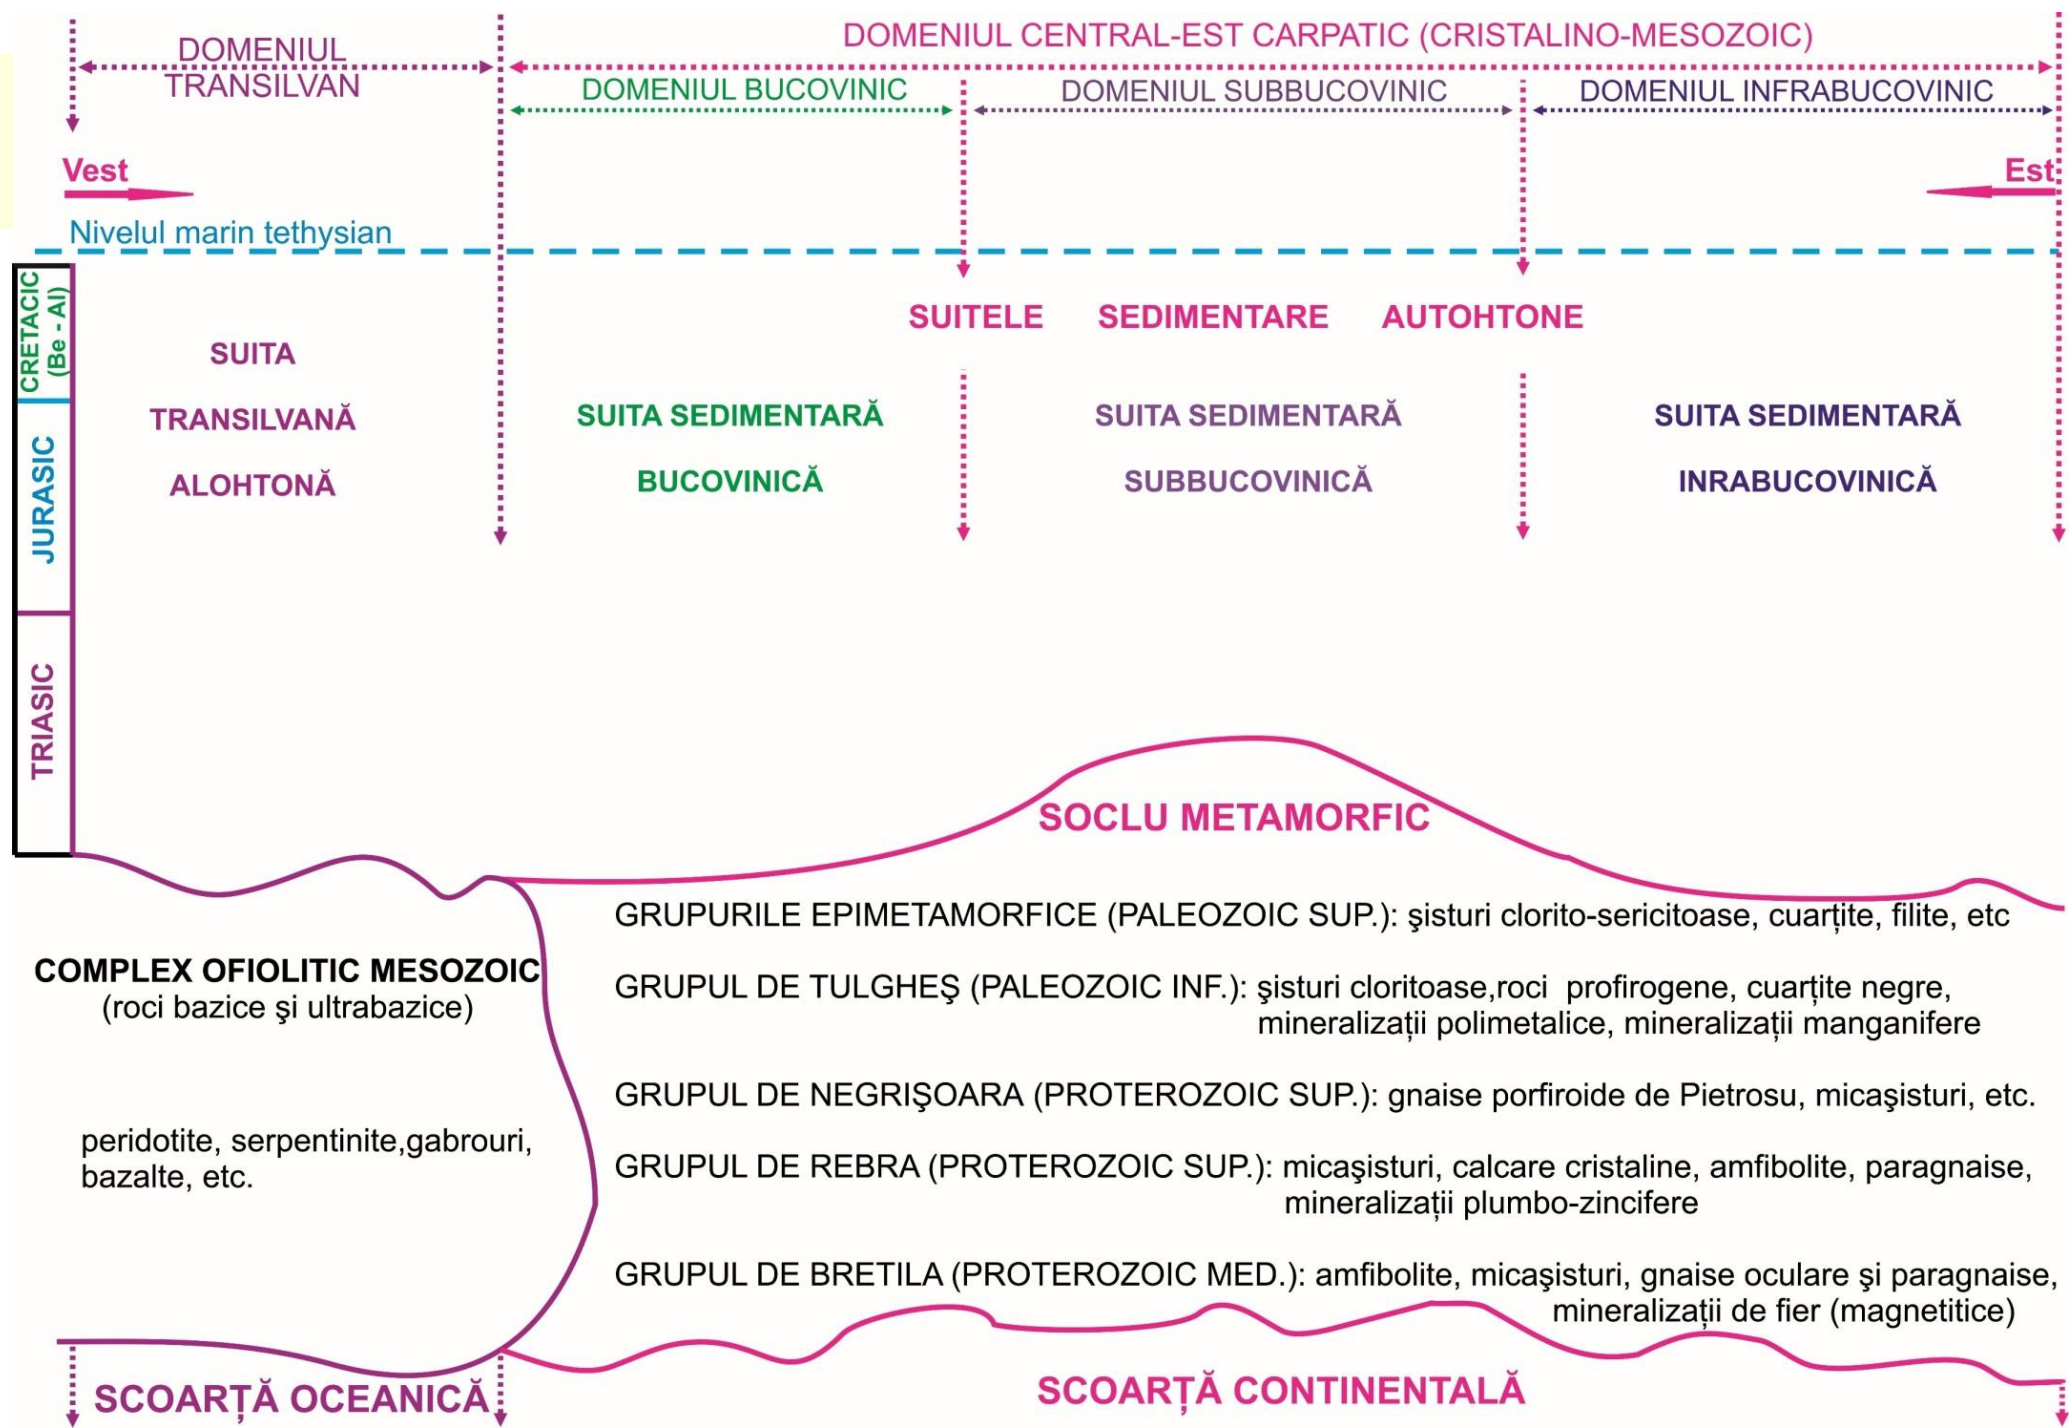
DOMENIUL TRANSILVAN

DOMENIUL CENTRAL-EST CARPATIC (CRISTALINO-MESOZOIC)

DOMENIUL BUCOVINIC

DOMENIUL SUBBUCOVINIC

DOMENIUL INFRABUCOVINIC

Vest

Est

Nivelul marin tethysian

CRETACIC (Be - Al)

JURASIC

TRIASIC

SUITA TRANSILVANĂ ALOHTONĂ

SUITELE SEDIMENTARE AUTOHTONE

SUITA SEDIMENTARĂ BUCOVINICĂ

SUITA SEDIMENTARĂ SUBBUCOVINICĂ

SUITA SEDIMENTARĂ INRABUCOVINICĂ

SOCLU METAMORFIC

GRUPURILE EPIMETAMORFICE (PALEOZOIC SUP.): şisturi clorito-sericitoase, cuarțite, filite, etc

COMPLEX OFIOLITIC MESOZOIC
(roci bazice şi ultrabazice)

GRUPUL DE TULGHEŞ (PALEOZOIC INF.): şisturi cloritoase,roci profirogene, cuarțite negre, mineralizații polimetalice, mineralizații manganifere

GRUPUL DE NEGRIŞOARA (PROTEROZOIC SUP.): gnaise porfiroide de Pietrosu, micaşisturi, etc.

peridotite, serpentinite,gabrouri, bazalte, etc.

GRUPUL DE REBRA (PROTEROZOIC SUP.): micaşisturi, calcare cristaline, amfibolite, paragnaise, mineralizații plumbo-zincifere

GRUPUL DE BRETILA (PROTEROZOIC MED.): amfibolite, micaşisturi, gnaise oculare şi paragnaise, mineralizații de fier (magnetitice)

SCOARȚĂ OCEANICĂ

SCOARȚĂ CONTINENTALĂ